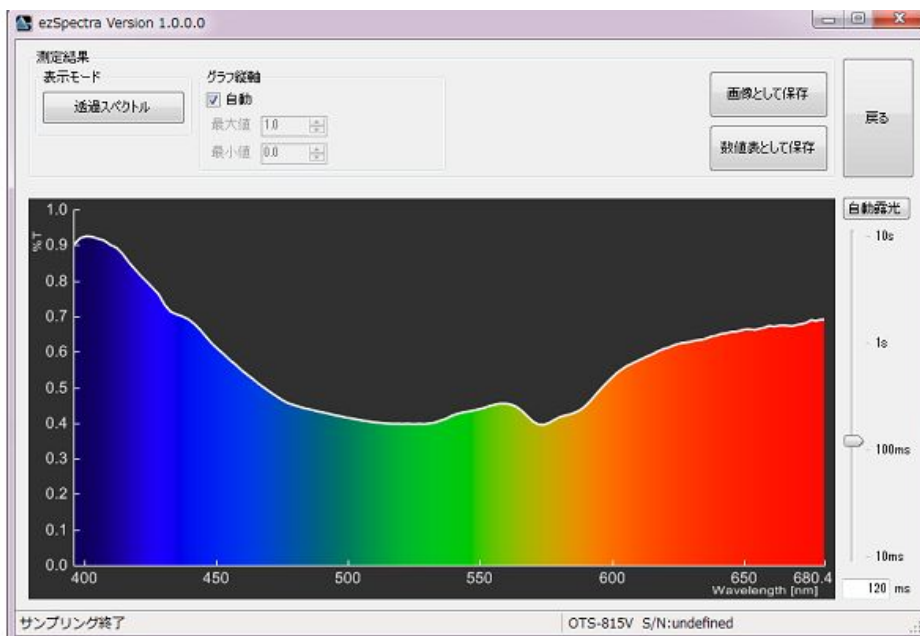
ezSpectra Version 1.0.0.0

測定結果

表示モード

透過スペクトル

グラフ縦軸

自動

最大値 1.0

最小値 0.0

画像として保存

数値表として保存

戻る

%T

1.0
0.9
0.8
0.7
0.6
0.5
0.4
0.3
0.2
0.1
0.0

400 450 500 550 600 650 680.4

Wavelength [nm]

自動露光

10s

1s

100ms

10ms

120 ms

サンプリング終了

OTS-815V S/N:undefined